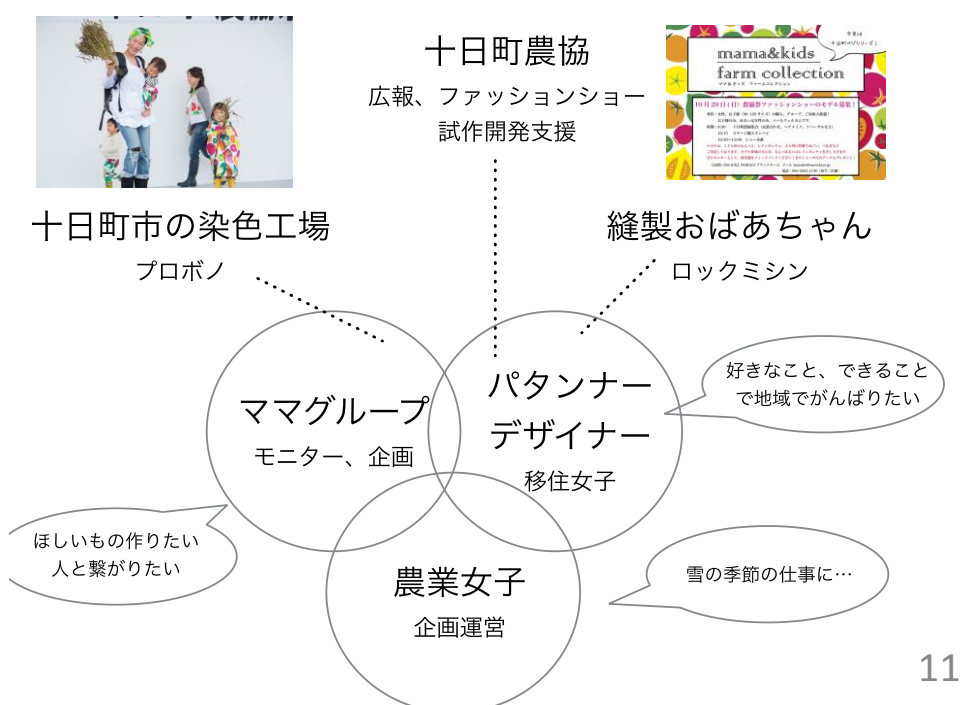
十日町農協
広報、ファッションショー
試作開発支援

mama&kids
farm collection

十日町市の染色工場
プロボノ

縫製おばあちゃん
ロックミシン

ママグループ
モニター、企画

パタンナー
デザイナー
移住女子

好きなこと、できることで地域でがんばりたい

ほしいもの作りたい
人と繋がりたい

農業女子
企画運営

雪の季節の仕事に…

11